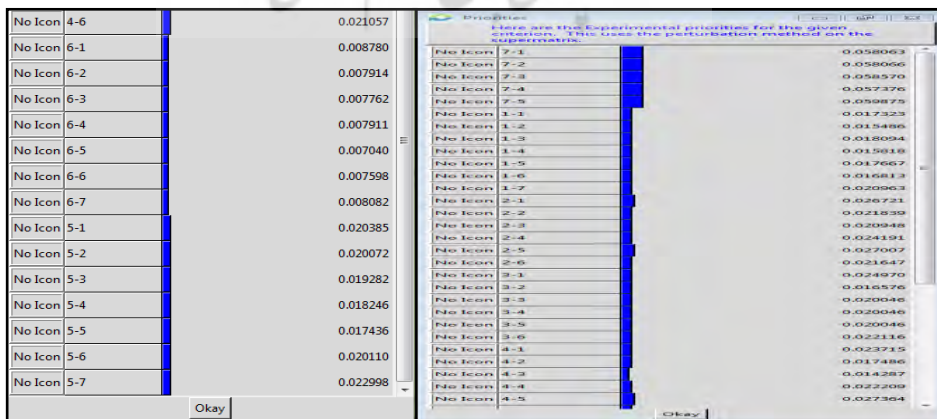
| No Icon | 4-6 | 0.021057 |
|---|---|---|
| No Icon | 6-1 | 0.008780 |
| No Icon | 6-2 | 0.007914 |
| No Icon | 6-3 | 0.007762 |
| No Icon | 6-4 | 0.007911 |
| No Icon | 6-5 | 0.007040 |
| No Icon | 6-6 | 0.007598 |
| No Icon | 6-7 | 0.008082 |
| No Icon | 5-1 | 0.020385 |
| No Icon | 5-2 | 0.020072 |
| No Icon | 5-3 | 0.019282 |
| No Icon | 5-4 | 0.018246 |
| No Icon | 5-5 | 0.017436 |
| No Icon | 5-6 | 0.020110 |
| No Icon | 5-7 | 0.022998 |

Okay

Priorities

Here are the Experimental priorities for the given criterion. This uses the perturbation method on the supermatrix.

| No Icon | 7-1 | 0.058063 |
|---|---|---|
| No Icon | 7-2 | 0.058066 |
| No Icon | 7-3 | 0.058570 |
| No Icon | 7-4 | 0.057376 |
| No Icon | 7-5 | 0.059875 |
| No Icon | 1-1 | 0.017323 |
| No Icon | 1-2 | 0.015486 |
| No Icon | 1-3 | 0.018094 |
| No Icon | 1-4 | 0.015818 |
| No Icon | 1-5 | 0.017667 |
| No Icon | 1-6 | 0.016813 |
| No Icon | 1-7 | 0.020963 |
| No Icon | 2-1 | 0.026721 |
| No Icon | 2-2 | 0.021839 |
| No Icon | 2-3 | 0.020948 |
| No Icon | 2-4 | 0.024191 |
| No Icon | 2-5 | 0.027007 |
| No Icon | 2-6 | 0.021647 |
| No Icon | 3-1 | 0.024970 |
| No Icon | 3-2 | 0.016576 |
| No Icon | 3-3 | 0.020046 |
| No Icon | 3-4 | 0.020046 |
| No Icon | 3-5 | 0.020046 |
| No Icon | 3-6 | 0.022116 |
| No Icon | 4-1 | 0.023715 |
| No Icon | 4-2 | 0.017486 |
| No Icon | 4-3 | 0.014287 |
| No Icon | 4-4 | 0.022209 |
| No Icon | 4-5 | 0.027364 |

Okay